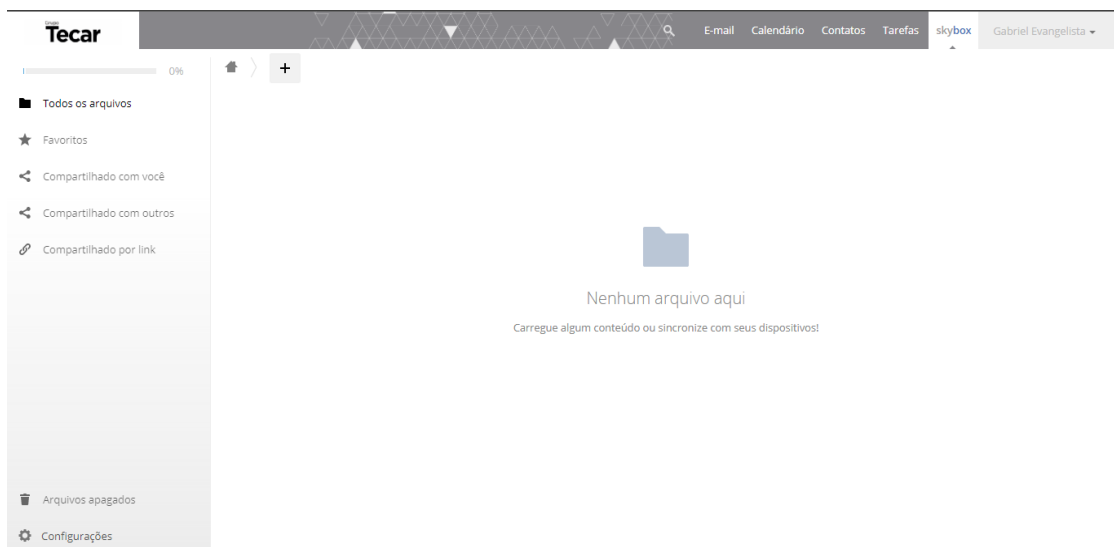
Grupo
Tecar

E-mail Calendário Contatos Tarefas skybox Gabriel Evangelista

0%

Todos os arquivos
Favoritos
Compartilhado com você
Compartilhado com outros
Compartilhado por link

+

Nenhum arquivo aqui
Carregue algum conteúdo ou sincronize com seus dispositivos!

Arquivos apagados
Configurações